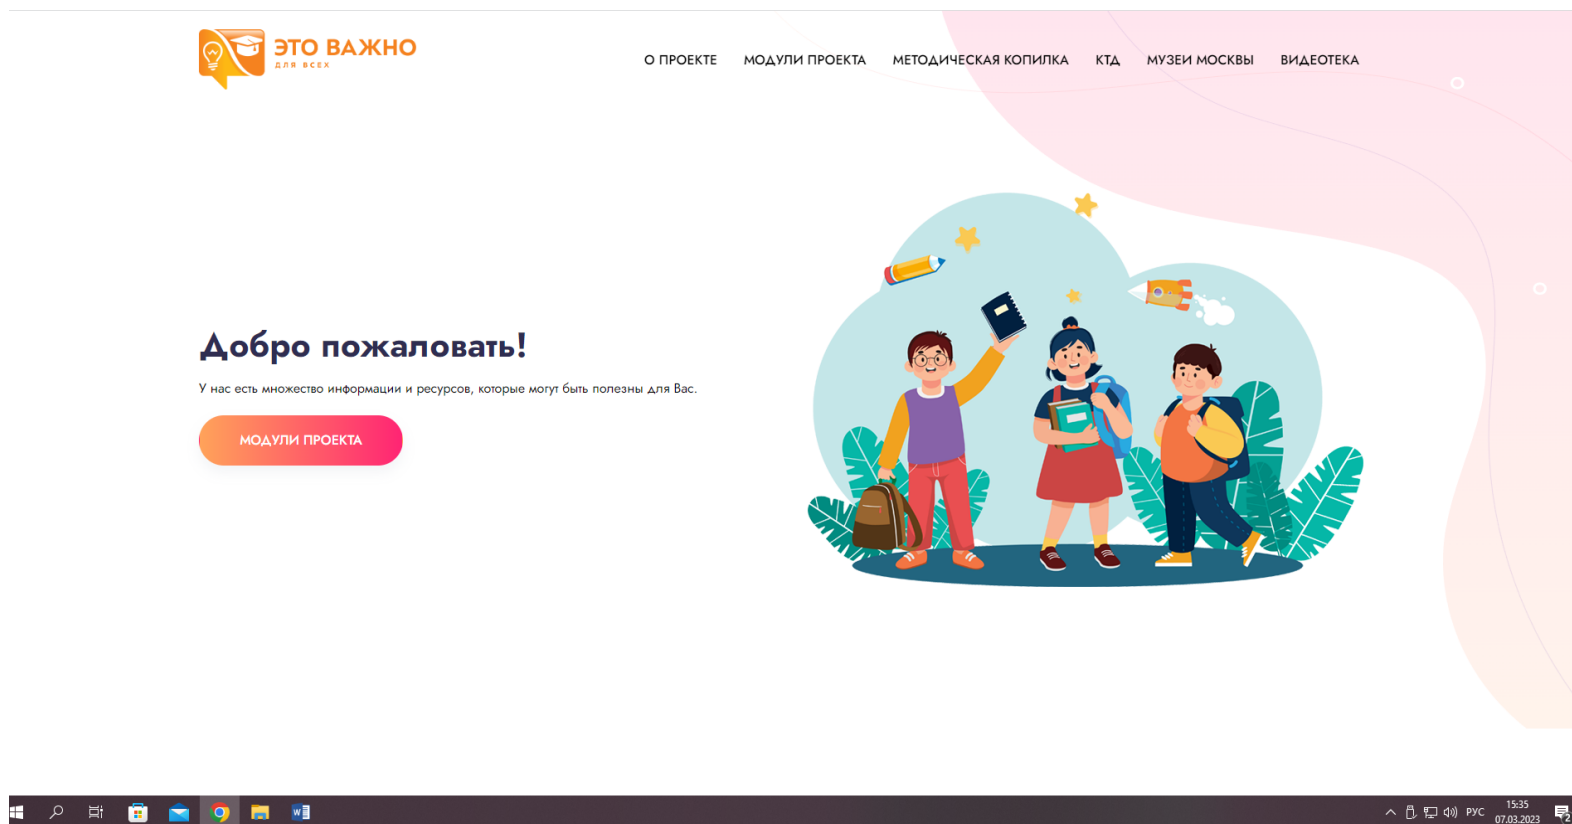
ЭТО ВАЖНО
ДЛЯ ВСЕХ

О ПРОЕКТЕ   МОДУЛИ ПРОЕКТА   МЕТОДИЧЕСКАЯ КОПИЛКА   КТД   МУЗЕИ МОСКВЫ   ВИДЕОТЕКА

Добро пожаловать!

У нас есть множество информации и ресурсов, которые могут быть полезны для Вас.

МОДУЛИ ПРОЕКТА

РУС 15:35 07.03.2023